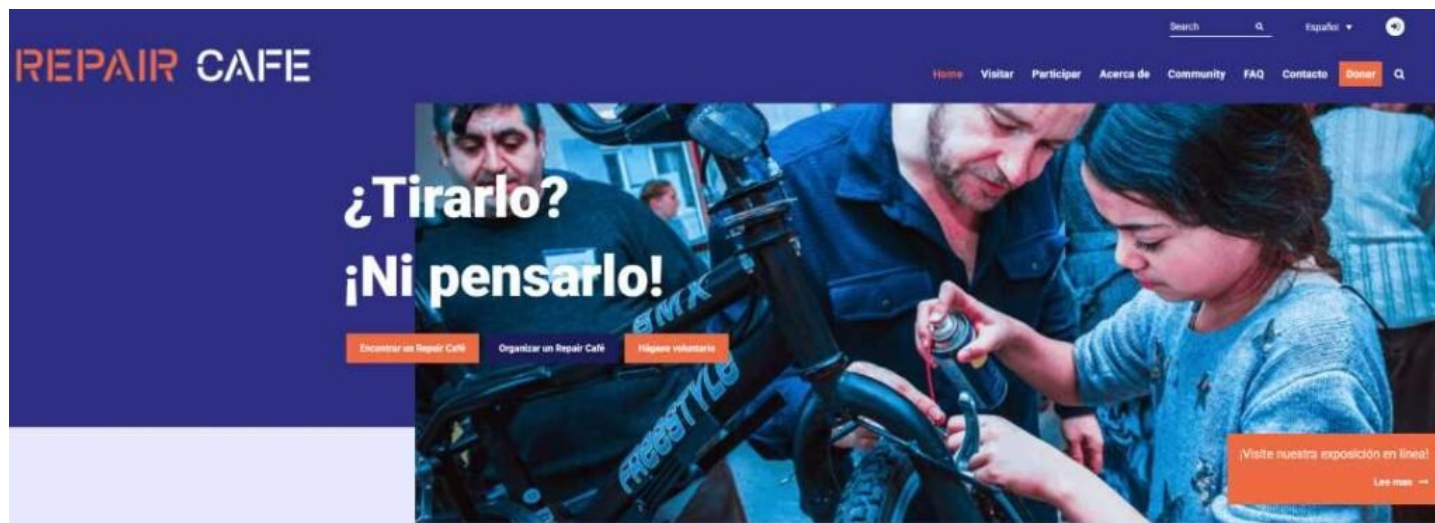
Search

Español ▾

REPAIR CAFE

Home Visitar Participar Acerca de Community FAQ Contacto Donar

¿Tirarlo?

¡Ni pensarlo!

Encontrar un Repair Café

Organizar un Repair Café

Hágase voluntario

BMX

FREESTYLE

¡Visite nuestra exposición en línea!

Lea mas →